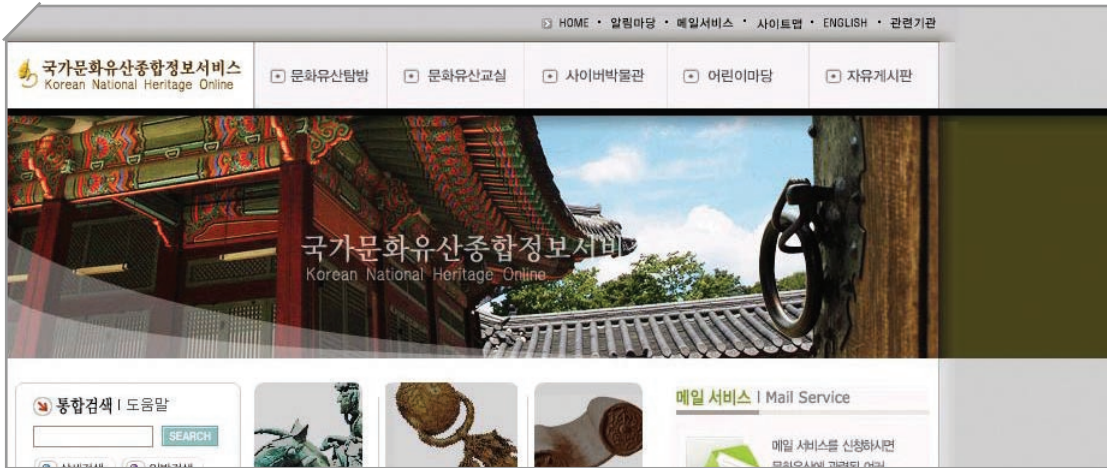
HOME · 알림마당 · 메일서비스 · 사이트맵 · ENGLISH · 관련기관

국가문화유산종합정보서비스
Korean National Heritage Online

문화유산탐방
문화유산교실
사이버박물관
어린이마당
자유게시판

국가문화유산종합정보서비
Korean National Heritage Online

통합검색 I 도움말
SEARCH
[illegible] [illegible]

메일 서비스 I Mail Service
메일 서비스를 신청하시면
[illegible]